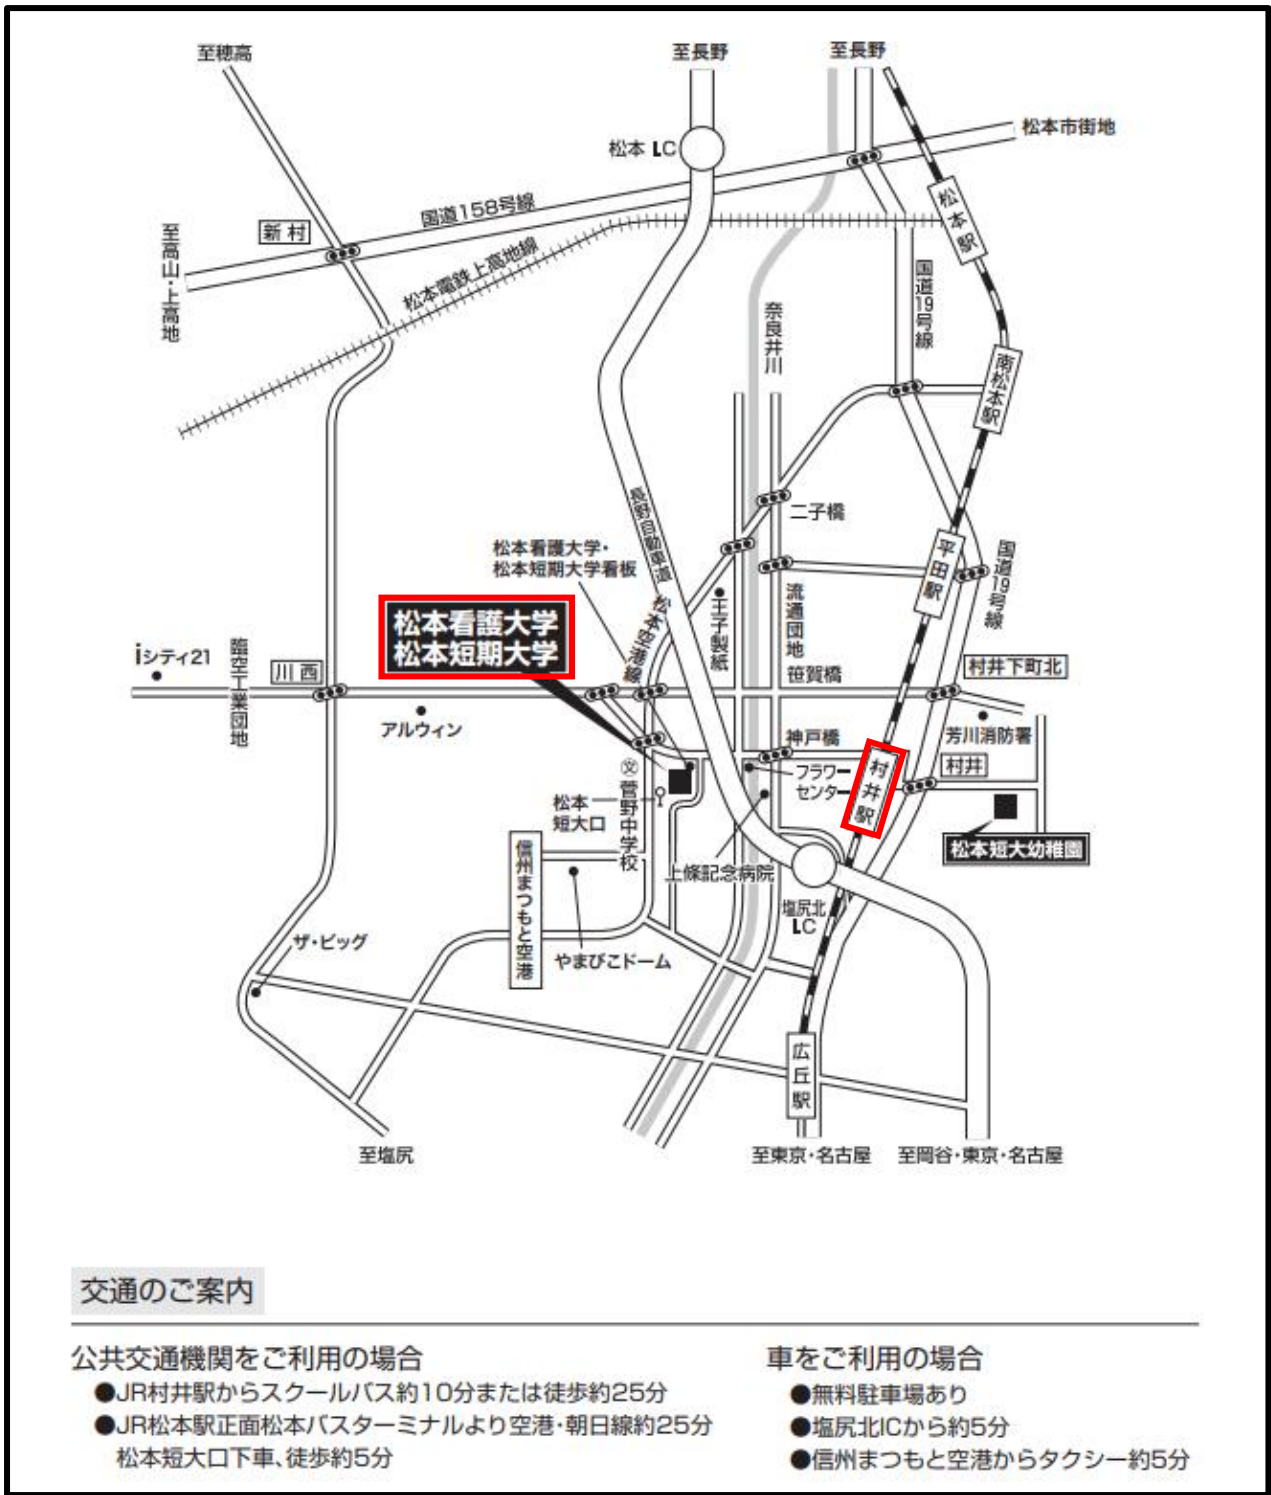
至穂高
至長野
至長野
松本 I.C
松本市街地
国道158号線
新 村
松本電鉄上高地線
至高山・上高地
松本駅
国道19号線
奈良井川
南松本駅
二子橋
松本看護大学・松本短期大学看板
長野自動車道
松本空港線
王子製紙
流通団地
平田駅
国道19号線
松本看護大学
松本短期大学
iシティ21
臨空工業団地
川 西
笹賀橋
村井下町北
アルウィン
神戸橋
芳川消防署
村井
村井駅
フラワーセンター
松本短大口
菅野中学校
信州まつもと空港
上條記念病院
松本短大幼稚園
塩尻北I.C
ザ・ビッグ
やまびこドーム
広丘駅
至塩尻
至東京・名古屋
至岡谷・東京・名古屋

交通のご案内

公共交通機関をご利用の場合
●JR村井駅からスクールバス約10分または徒歩約25分
●JR松本駅正面松本バスターミナルより空港・朝日線約25分
松本短大口下車、徒歩約5分

車をご利用の場合
●無料駐車場あり
●塩尻北ICから約5分
●信州まつもと空港からタクシー約5分